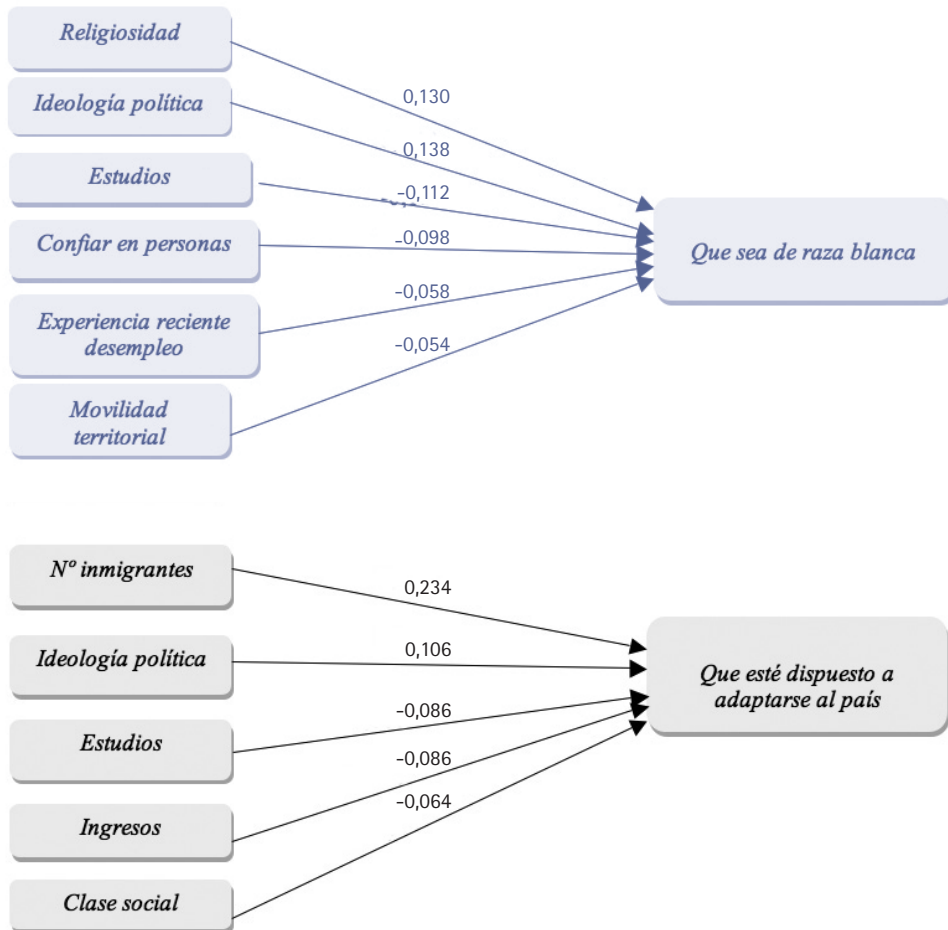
Religiosidad

Ideología política

Estudios

Confiar en personas

Experiencia reciente desempleo

Movilidad territorial

0,130

0,138

-0,112

-0,098

-0,058

-0,054

Que sea de raza blanca

Nº inmigrantes

Ideología política

Estudios

Ingresos

Clase social

0,234

0,106

-0,086

-0,086

-0,064

Que esté dispuesto a adaptarse al país